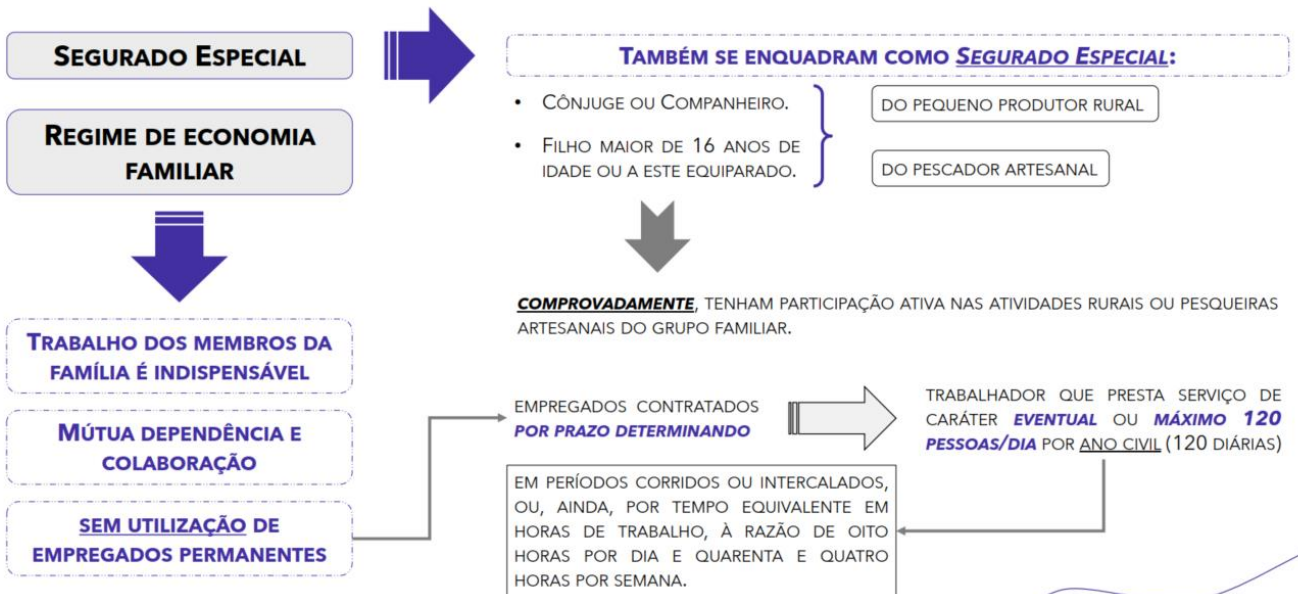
SEGURADO ESPECIAL

REGIME DE ECONOMIA FAMILIAR

TRABALHO DOS MEMBROS DA FAMÍLIA É INDISPENSÁVEL

MÚTUA DEPENDÊNCIA E COLABORAÇÃO

SEM UTILIZAÇÃO DE EMPREGADOS PERMANENTES

TAMBÉM SE ENQUADRAM COMO SEGURADO ESPECIAL:

• CÔNJUGE OU COMPANHEIRO.

• FILHO MAIOR DE 16 ANOS DE IDADE OU A ESTE EQUIPARADO.

DO PEQUENO PRODUTOR RURAL

DO PESCADOR ARTESANAL

COMPROVADAMENTE, TENHAM PARTICIPAÇÃO ATIVA NAS ATIVIDADES RURAIS OU PESQUEIRAS ARTESANAIS DO GRUPO FAMILIAR.

EMPREGADOS CONTRATADOS POR PRAZO DETERMINANDO

TRABALHADOR QUE PRESTA SERVIÇO DE CARÁTER EVENTUAL OU MÁXIMO 120 PESSOAS/DIA POR ANO CIVIL (120 DIÁRIAS)

EM PERÍODOS CORRIDOS OU INTERCALADOS, OU, AINDA, POR TEMPO EQUIVALENTE EM HORAS DE TRABALHO, À RAZÃO DE OITO HORAS POR DIA E QUARENTA E QUATRO HORAS POR SEMANA.